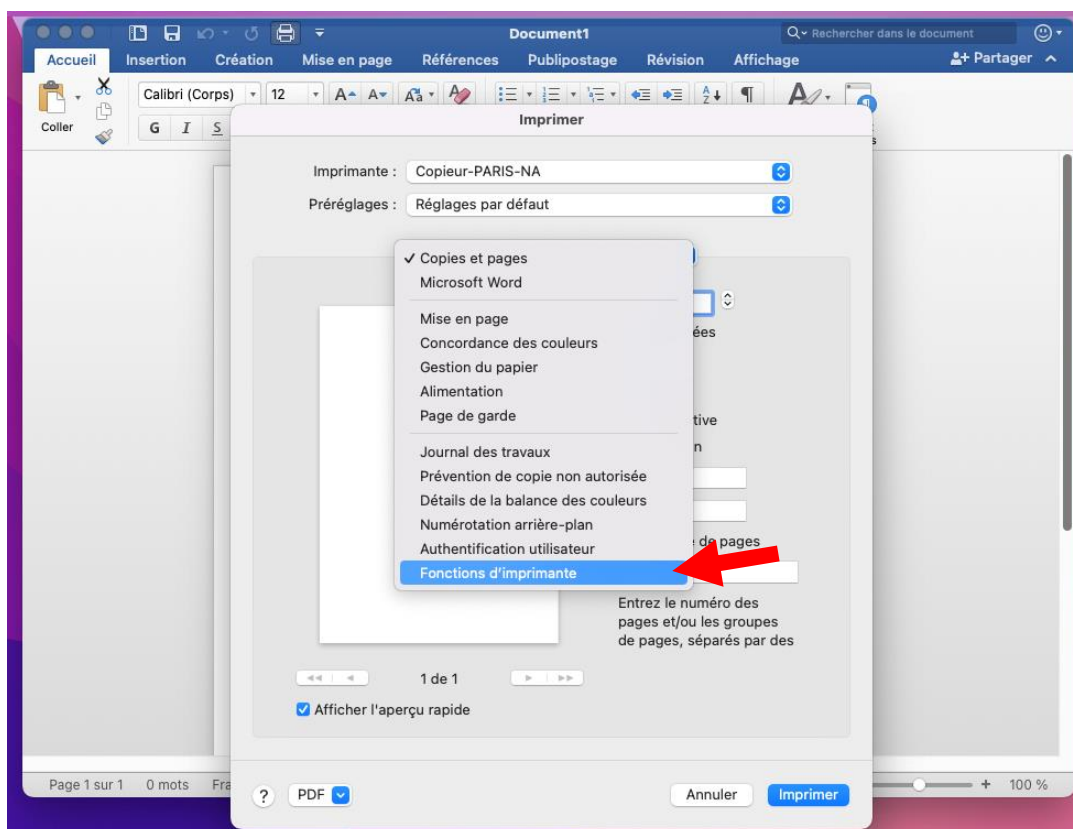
Document1

Rechercher dans le document

Accueil Insertion Création Mise en page Références Publipostage Révision Affichage

Partager

Coller

Calibri (Corps) 12

G I S

Imprimer

Imprimante : Copieur-PARIS-NA

Préréglages : Réglages par défaut

✓ Copies et pages
Microsoft Word

Mise en page
Concordance des couleurs
Gestion du papier
Alimentation
Page de garde

Journal des travaux
Prévention de copie non autorisée
Détails de la balance des couleurs
Numérotation arrière-plan
Authentification utilisateur
Fonctions d'imprimante

ées

tive

n

de pages

Entrez le numéro des pages et/ou les groupes de pages, séparés par des

1 de 1

Afficher l'aperçu rapide

? PDF

Annuler Imprimer

Page 1 sur 1 0 mots Fra

100 %